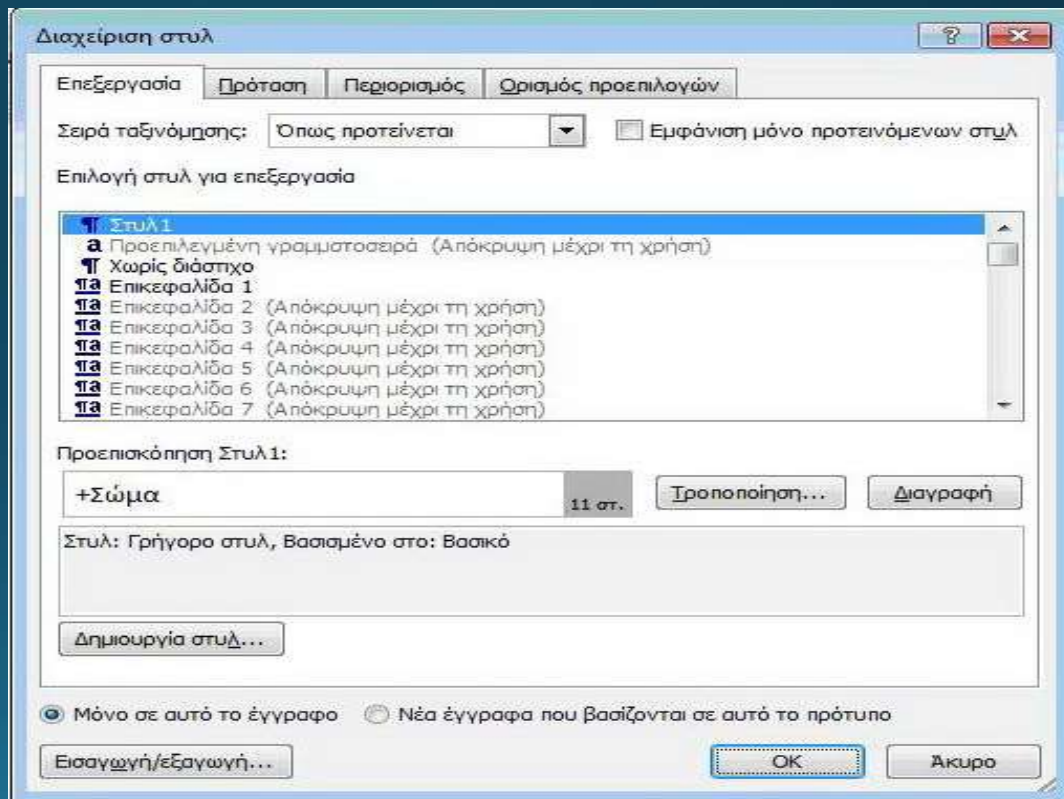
Διαχείριση στυλ

?

Επεξεργασία | Πρόταση | Περιορισμός | Ορισμός προεπιλογών

Σειρά ταξινόμησης: Όπως προτείνεται

Εμφάνιση μόνο προτεινόμενων στυλ

Επιλογή στυλ για επεξεργασία

¶ Στυλ1
a Προεπιλεγμένη γραμματοσειρά (Απόκρυψη μέχρι τη χρήση)
¶ Χωρίς διάστιχο
¶a Επικεφαλίδα 1
¶a Επικεφαλίδα 2 (Απόκρυψη μέχρι τη χρήση)
¶a Επικεφαλίδα 3 (Απόκρυψη μέχρι τη χρήση)
¶a Επικεφαλίδα 4 (Απόκρυψη μέχρι τη χρήση)
¶a Επικεφαλίδα 5 (Απόκρυψη μέχρι τη χρήση)
¶a Επικεφαλίδα 6 (Απόκρυψη μέχρι τη χρήση)
¶a Επικεφαλίδα 7 (Απόκρυψη μέχρι τη χρήση)

Προεπισκόπηση Στυλ1:

+Σώμα

11 στ.

Τροποποίηση...

Διαγραφή

Στυλ: Γρήγορο στυλ, Βασισμένο στο: Βασικό

Δημιουργία στυλ...

Μόνο σε αυτό το έγγραφο

Νέα έγγραφα που βασίζονται σε αυτό το πρότυπο

Εισαγωγή/εξαγωγή...

OK

Άκυρο